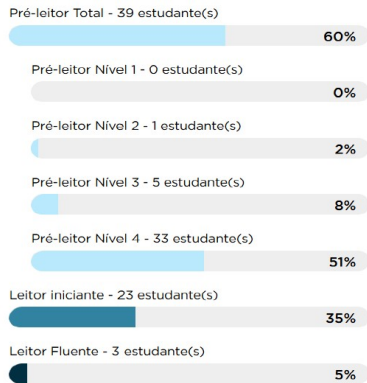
Pré-leitor Total - 39 estudante(s)
60%

Pré-leitor Nível 1 - 0 estudante(s)
0%

Pré-leitor Nível 2 - 1 estudante(s)
2%

Pré-leitor Nível 3 - 5 estudante(s)
8%

Pré-leitor Nível 4 - 33 estudante(s)
51%

Leitor iniciante - 23 estudante(s)
35%

Leitor Fluente - 3 estudante(s)
5%